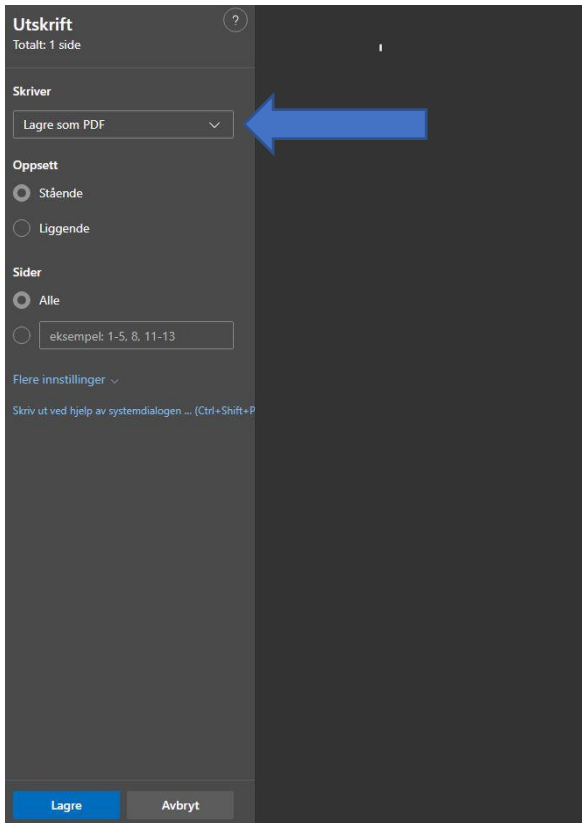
Utskrift
Totalt: 1 side

?

Skriver

Lagre som PDF

Oppsett

Stående

Liggende

Sider

Alle

eksempel: 1-5, 8, 11-13

Flere innstillinger

Skriv ut ved hjelp av systemdialogen ... (Ctrl+Shift+P

Lagre

Avbryt